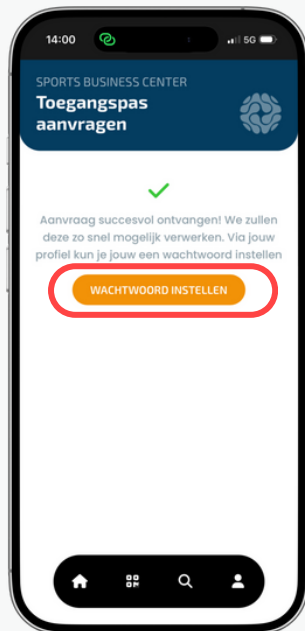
14:00

5G

SPORTS BUSINESS CENTER
Toegangspas aanvragen

Aanvraag succesvol ontvangen! We zullen deze zo snel mogelijk verwerken. Via jouw profiel kun je jouw een wachtwoord instellen

WACHTWOORD INSTELLEN